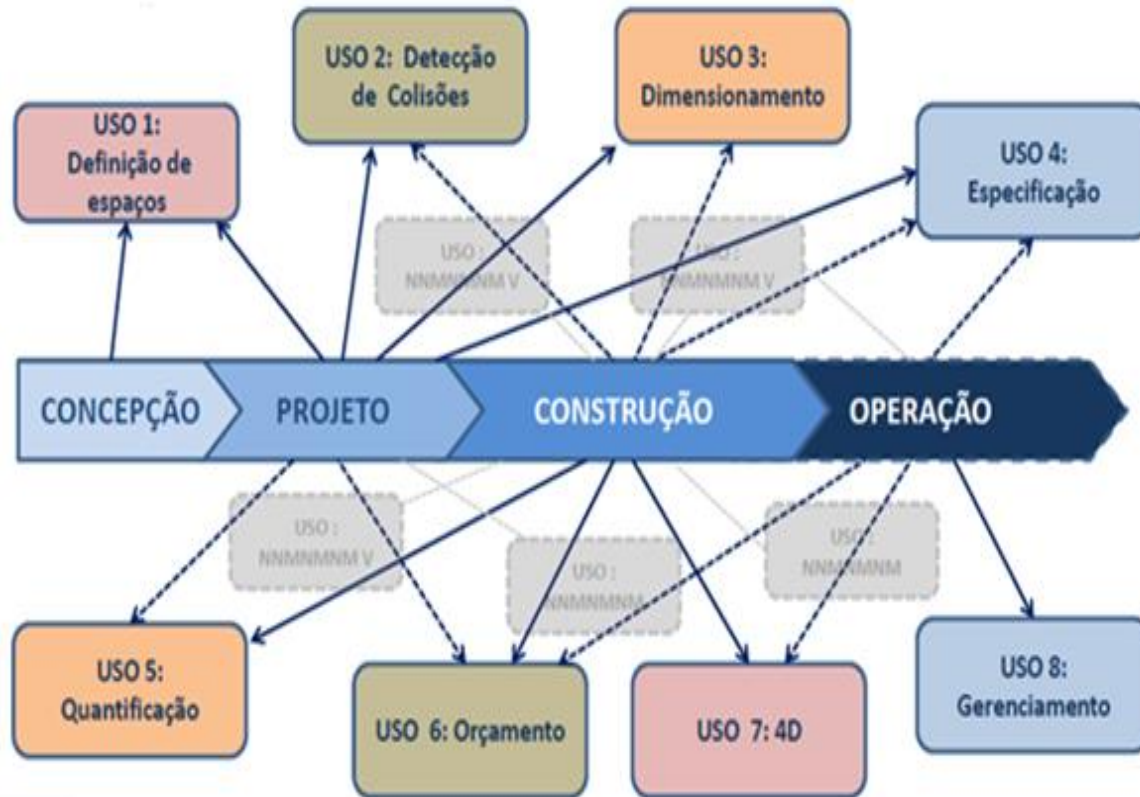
USO 2: Detecção de Colisões

USO 3: Dimensionamento

USO 1: Definição de espaços

USO 4: Especificação

USO : NNMNMNM V

USO : NNMNMNM V

CONCEPÇÃO

PROJETO

CONSTRUÇÃO

OPERAÇÃO

USO : NNMNMNM V

USO : NNMNMNM

USO : NNMNMNM

USO 5: Quantificação

USO 6: Orçamento

USO 7: 4D

USO 8: Gerenciamento